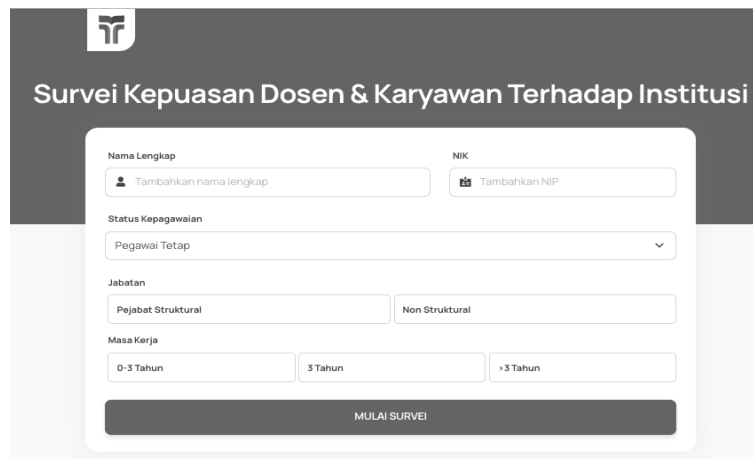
Survei Kepuasan Dosen & Karyawan Terhadap Institusi

Nama Lengkap

Tambahkan nama lengkap

NIK

Tambahkan NIP

Status Kepagawaian

Pegawai Tetap

Jabatan

Pejabat Struktural

Non Struktural

Masa Kerja

0-3 Tahun

3 Tahun

>3 Tahun

MULAI SURVEI